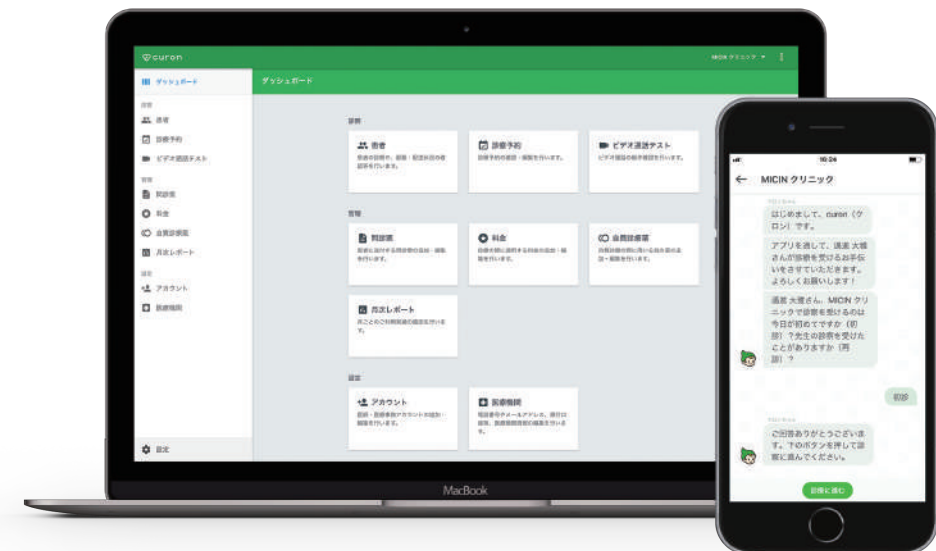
curon

MICIN クリニック ▾

ダッシュボード

ダッシュボード

診察

患者

診療予約

ビデオ通話テスト

管理

問診票

料金

自費診療

月次レポート

設定

アカウント

医療機関

診察

患者

患者の診察や、閲覧・登録を行います。

診療予約

診療予約の確認・編集を行います。

ビデオ通話テスト

ビデオ通話の動作確認を行います。

管理

問診票

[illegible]

料金

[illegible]

自費診療

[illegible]

月次レポート

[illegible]

設定

アカウント

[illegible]

医療機関

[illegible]

設定

MacBook

10:24

MICIN クリニック

はじめまして、curon（クロン）です。

アプリを通して、通院 太郎さんが診察を受けるお手伝いをさせていただきます。よろしくお願いします！

通院 太郎さん、MICIN クリニックで診察を受けるのは今日が初めてですか（初診）？先生の診察を受けたことがありますか（再診）？

初診

ご回答ありがとうございます。下のボタンを押して診察に進んでください。

診察に進む